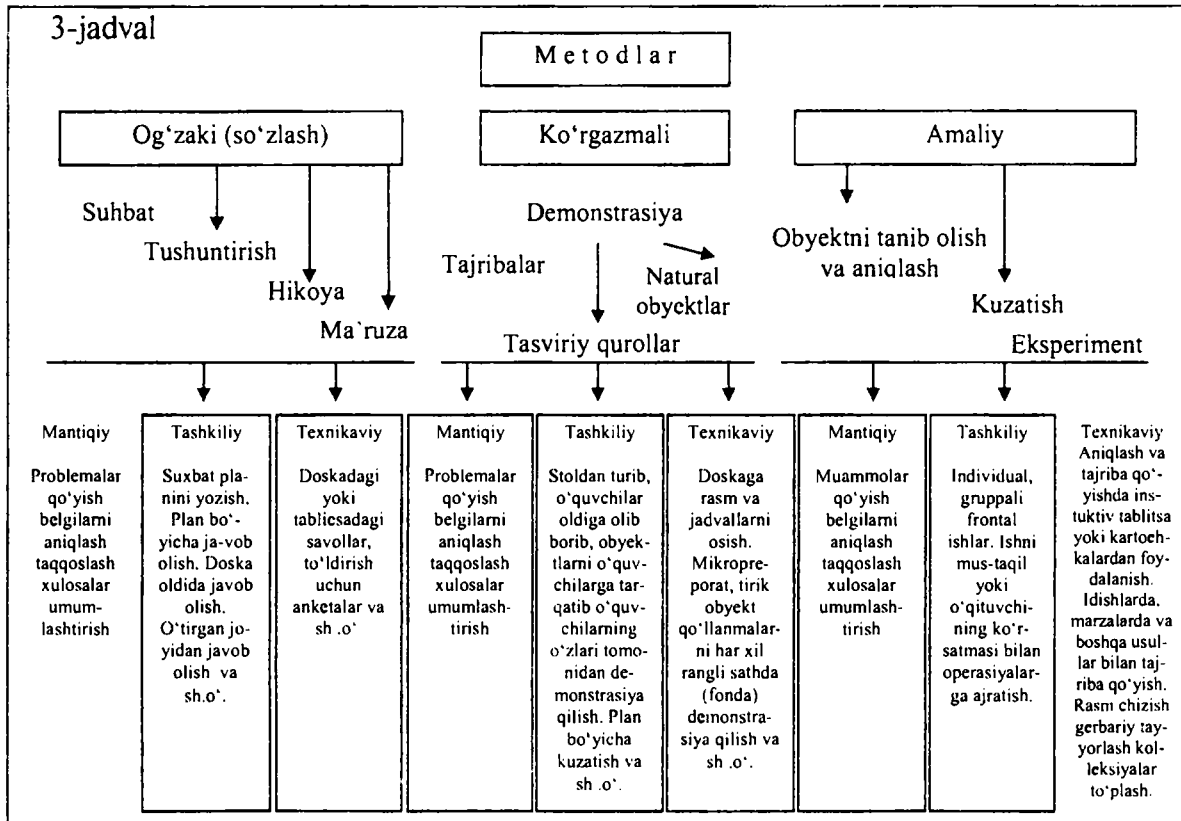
3-jadval

Metodlar

Og‘zaki (so‘zlash)

Ko‘rgazmali

Amaliy

Suhbat

Tushuntirish

Hikoya

Ma`ruza

Demonstrasiya

Tajribalar

Natural obyektlar

Tasviriy qurollar

Obyektni tanib olish va aniqlash

Kuzatish

Eksperiment

Mantiqiy

Problemalar qo‘yish belgilarni aniqlash taqqoslash xulosalar umumlashtirish

Tashkiliy

Suxbat planini yozish. Plan bo‘yicha ja-vob olish. Doska oldida javob olish. O‘tirgan joyidan javob olish va sh.o‘.

Texnikaviy

Doskadagi yoki tablicsadagi savollar, to‘ldirish uchun anketalar va sh .o‘

Mantiqiy

Problemalar qo‘yish belgilarni aniqlash taqqoslash xulosalar umumlashtirish

Tashkiliy

Stoldan turib, o‘quvchilar oldiga olib borib, obyektlarni o‘quvchilarga tarqatib o‘quvchilarning o‘zlari tomonidan demonstrasiya qilish. Plan bo‘yicha kuzatish va sh .o‘.

Texnikaviy

Doskaga rasm va jadvallarni osish. Mikropreporat, tirik obyekt qo‘llanmalarni har xil rangli sathda (fonda) demonstrasiya qilish va sh .o‘.

Mantiqiy

Muammolar qo‘yish belgilarni aniqlash taqqoslash xulosalar umumlashtirish

Tashkiliy

Individual, gruppali frontal ishlar. Ishni mus-taqil yoki o‘qituvchining ko‘rsatmasi bilan operasiyalarga ajratish.

Texnikaviy

Aniqlash va tajriba qo‘yishda instuktiv tablitsa yoki kartochkalardan foydalanish. Idishlarda, marzalarda va boshqa usullar bilan tajriba qo‘yish. Rasm chizish gerbariy tayyorlash kolleksiyalar to‘plash.